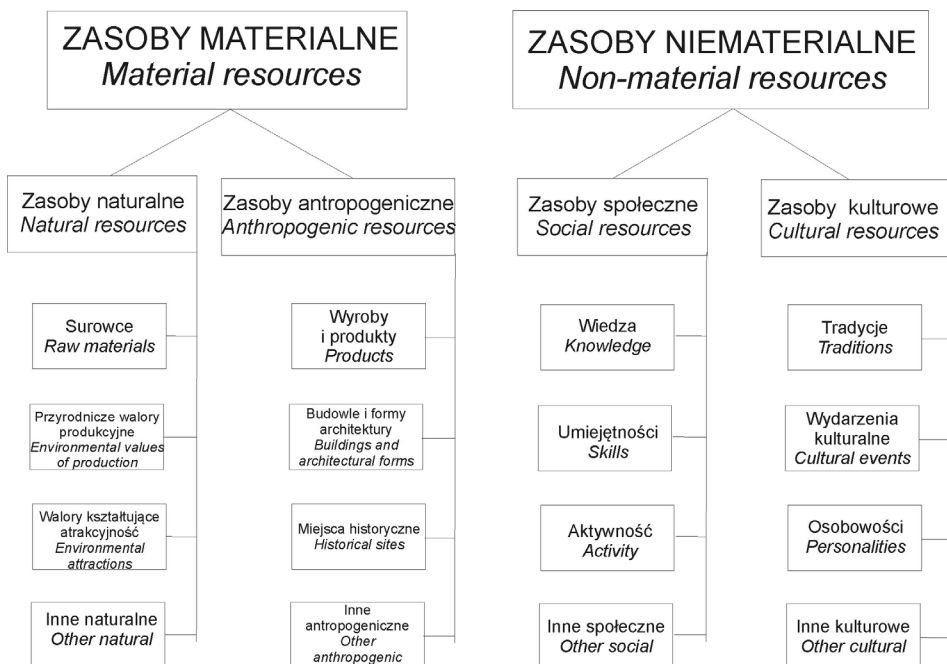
ZASOBY MATERIALNE
Material resources

Zasoby naturalne
Natural resources

Surowce
Raw materials

Przyrodnicze walory produkcyjne
Environmental values of production

Walory kształtujące atrakcyjność
Environmental attractions

Inne naturalne
Other natural

Zasoby antropogeniczne
Anthropogenic resources

Wyroby i produkty
Products

Budowle i formy architektury
Buildings and architectural forms

Miejsca historyczne
Historical sites

Inne antropogeniczne
Other anthropogenic

ZASOBY NIEMATERIALNE
Non-material resources

Zasoby społeczne
Social resources

Wiedza
Knowledge

Umiejętności
Skills

Aktywność
Activity

Inne społeczne
Other social

Zasoby kulturowe
Cultural resources

Tradycje
Traditions

Wydarzenia kulturalne
Cultural events

Osobowości
Personalities

Inne kulturowe
Other cultural